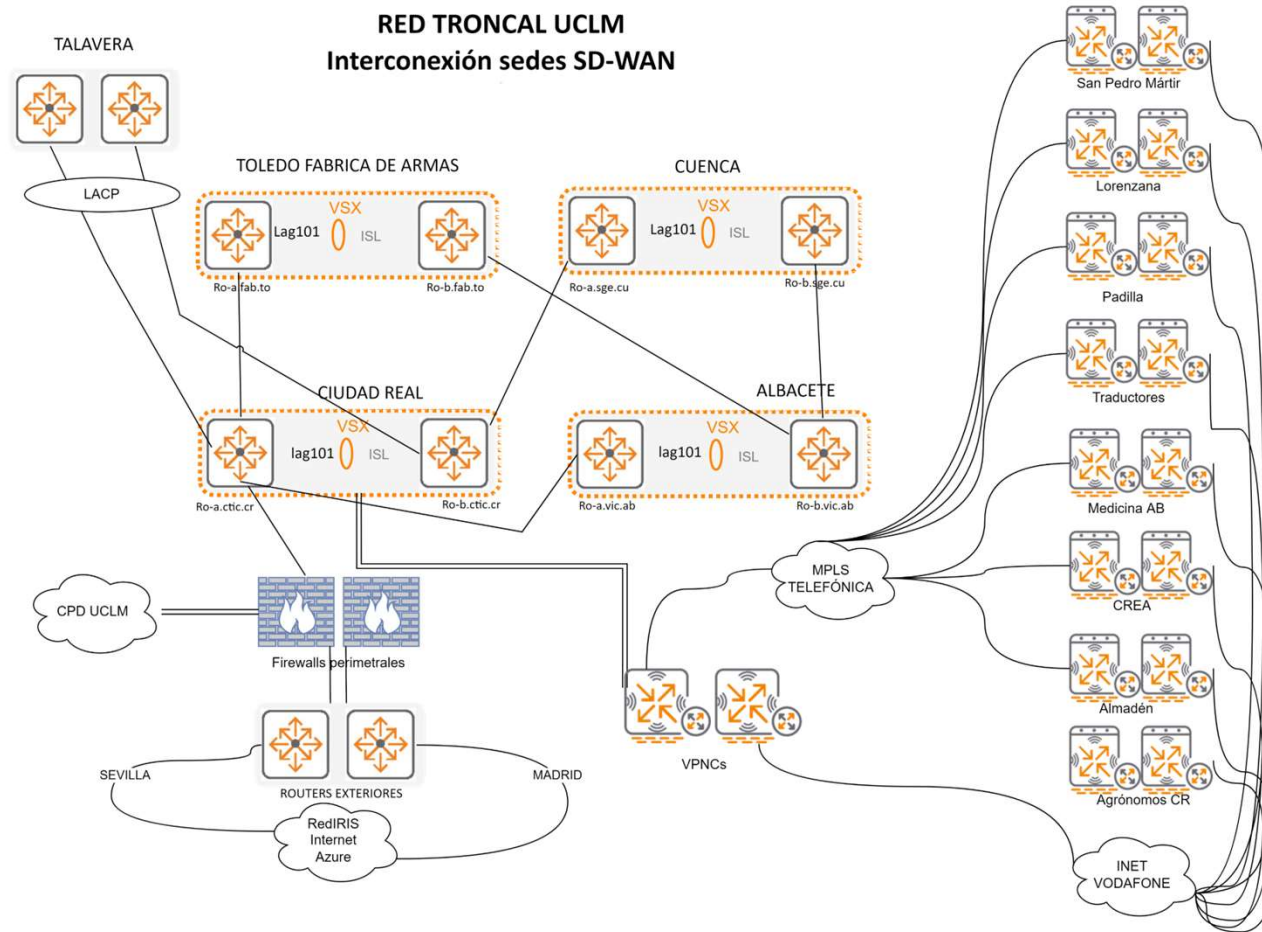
RED TRONCAL UCLM
Interconexión sedes SD-WAN

TALAVERA

LACP

TOLEDO FABRICA DE ARMAS

VSX
Lag101
ISL
Ro-a.fab.to
Ro-b.fab.to

CUENCA

VSX
Lag101
ISL
Ro-a.sge.cu
Ro-b.sge.cu

CIUDAD REAL

VSX
lag101
ISL
Ro-a.ctic.cr
Ro-b.ctic.cr

ALBACETE

VSX
lag101
ISL
Ro-a.vic.ab
Ro-b.vic.ab

CPD UCLM

Firewalls perimetrales

ROUTERS EXTERIORES

SEVILLA

MADRID

RedIRIS
Internet
Azure

VPNCs

MPLS
TELEFÓNICA

INET
VODAFONE

San Pedro Mártir

Lorenzana

Padilla

Traductores

Medicina AB

CREA

Almadén

Agrónomos CR